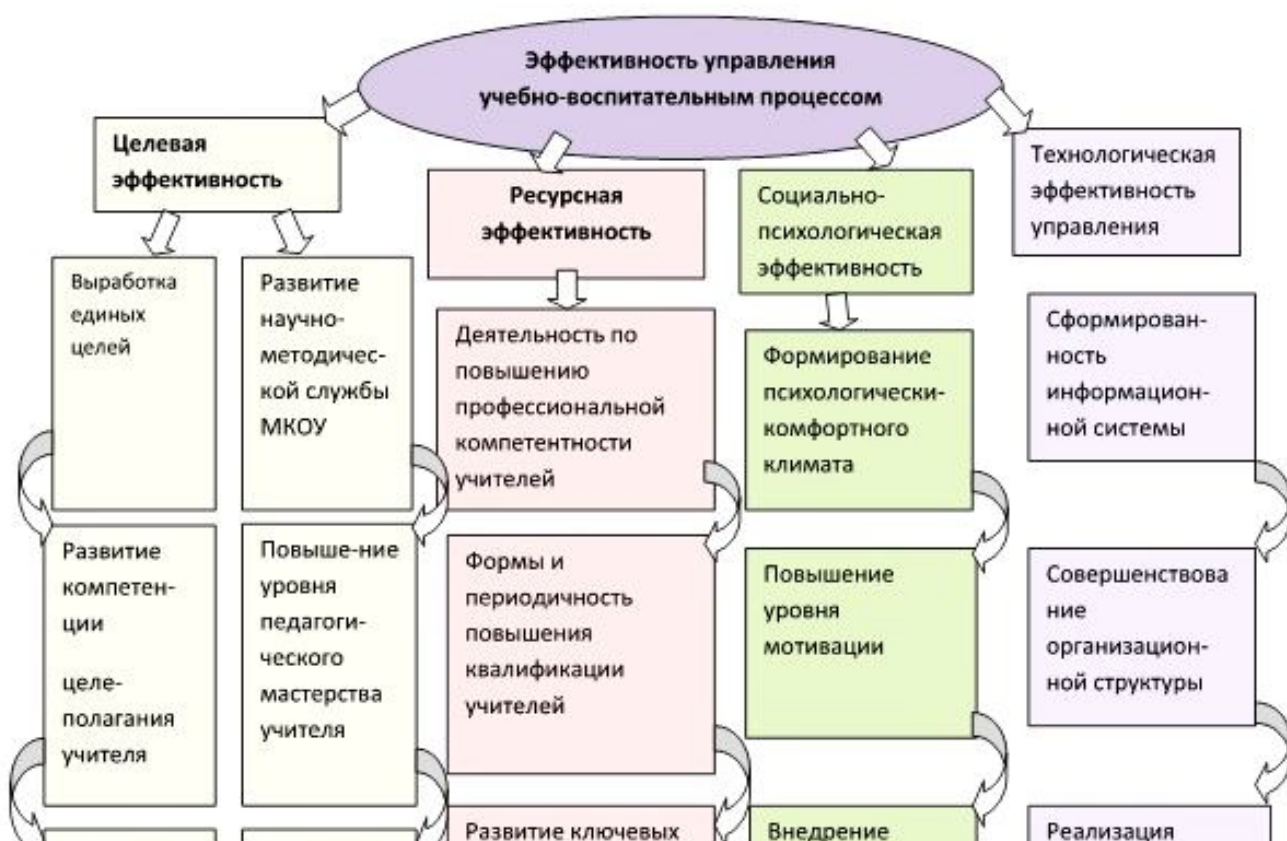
Эффективность управления учебно-воспитательным процессом

Целевая эффективность

Ресурсная эффективность

Социально-психологическая эффективность

Технологическая эффективность управления

Выработка единых целей

Развитие научно-методической службы МКОУ

Деятельность по повышению профессиональной компетентности учителей

Формирование психологически-комфортного климата

Сформированность информационной системы

Развитие компетенции

целеполагания учителя

Повыше-ние уровня педагогического мастерства учителя

Формы и периодичность повышения квалификации учителей

Повышение уровня мотивации

Совершенствование организационной структуры

Развитие ключевых

Внедрение

Реализация